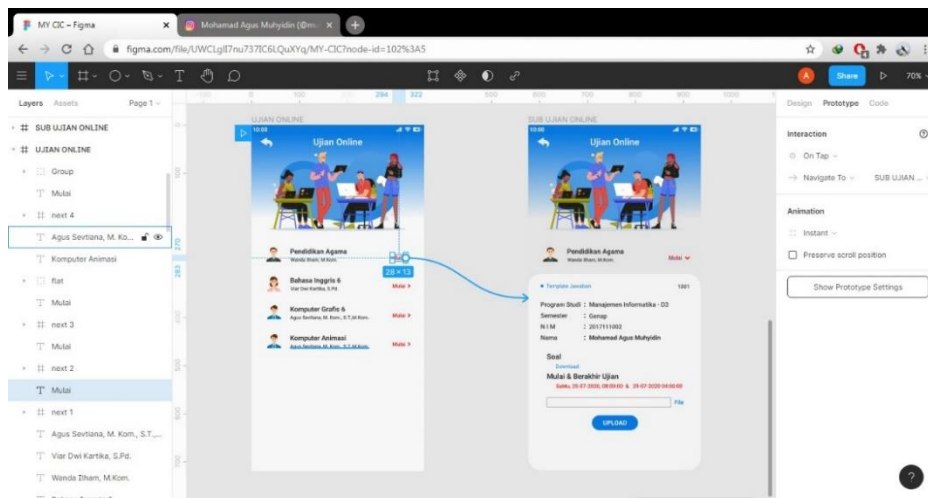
MY CIC – Figma
Mohamad Agus Muhyidin (@m...
figma.com/file/UWCLgII7nu737IC6LQuXYq/MY-CIC?node-id=102%3A5

Share 70%

Layers Assets Page 1

SUB UJIAN ONLINE
UJIAN ONLINE
Group
Mulai
next 4
Agus Sevtiana, M. Ko...
Komputer Animasi
flat
Mulai
next 3
Mulai
next 2
Mulai
next 1
Agus Sevtiana, M. Kom., S.T.,...
Viar Dwi Kartika, S.Pd.
Wanda Ilham, M.Kom.

294 322

UJIAN ONLINE
Ujian Online
Pendidikan Agama
Wanda Ilham, M.Kom.
Bahasa Inggris 6
Viar Dwi Kartika, S.Pd.
Mulai
Komputer Grafis 6
Agus Sevtiana, M. Kom., S.T.,M.Kom.
Mulai
Komputer Animasi
Agus Sevtiana, M. Kom., S.T.,M.Kom.
Mulai
28 × 13

SUB UJIAN ONLINE
Ujian Online
Pendidikan Agama
Wanda Ilham, M.Kom.
Mulai
Template Jawaban 1001
Program Studi : Manajemen Informatika - D3
Semester : Genap
NIM : 2017111002
Nama : Mohamad Agus Muhyidin
Soal
Download
Mulai & Berakhir Ujian
Sabtu, 25-07-2020, 08:00:00 & 25-07-2020 04:00:00
File
UPLOAD

Design Prototype Code
Interaction
On Tap
Navigate To SUB UJIAN ...
Animation
Instant
Preserve scroll position
Show Prototype Settings
?